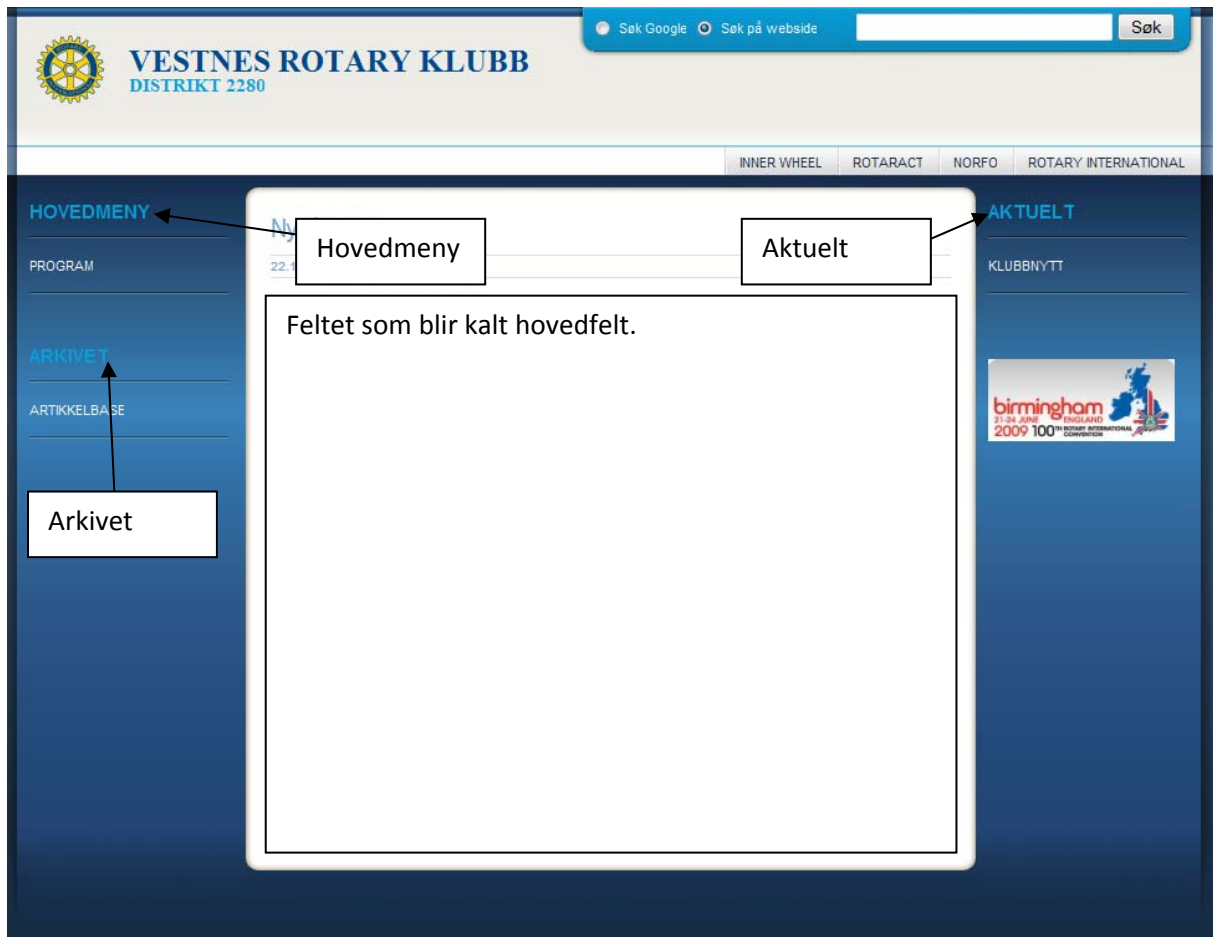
VESTNES ROTARY KLUBB
DISTRIKT 2280

Søk Google  Søk på webside  Søk

INNER WHEEL  ROTARACT  NORFO  ROTARY INTERNATIONAL

HOVEDMENY

PROGRAM

ARKIVET

ARTIKKELBASE

Arkivet

Ny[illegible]

22.1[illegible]

Hovedmeny

Aktuelt

Feltet som blir kalt hovedfelt.

AKTUELT

KLUBBNYTT

birmingham
21-24 JUNE ENGLAND
2009 100TH ROTARY INTERNATIONAL CONVENTION